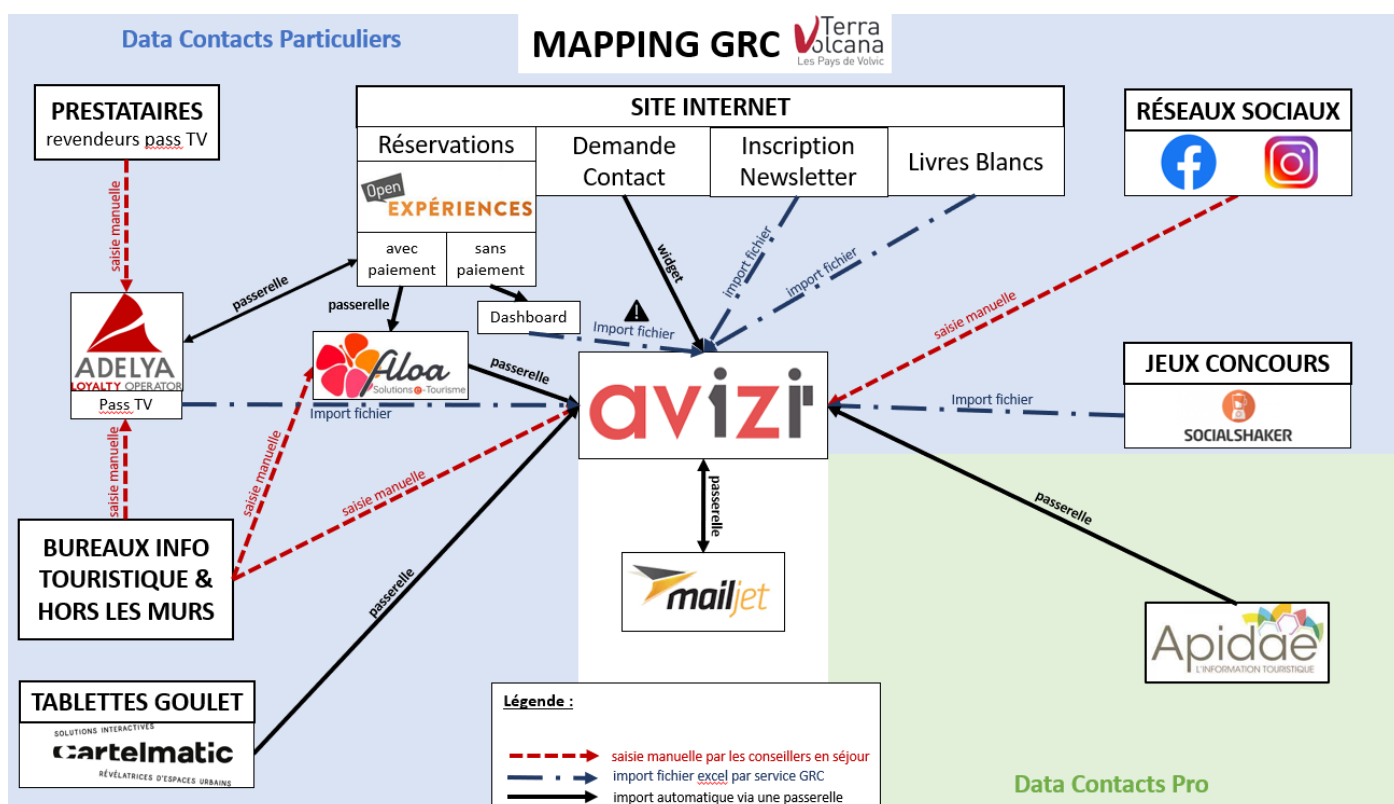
Data Contacts Particuliers

MAPPING GRC Terra Volcana Les Pays de Volvic

PRESTATAIRES
revendeurs pass TV

SITE INTERNET

Réservations
Open EXPÉRIENCES
avec paiement
sans paiement

Demande Contact

Inscription Newsletter

Livres Blancs

RÉSEAUX SOCIAUX

saisie manuelle

passerelle

ADELYA
LOYALTY OPERATOR
Pass TV

passerelle

Aloa
Solutions e-Tourisme

Dashboard

Import fichier

widget

import fichier

import fichier

saisie manuelle

JEUX CONCOURS

SOCIALSHAKER

Import fichier

passerelle

avizi

Import fichier

saisie manuelle

saisie manuelle

saisie manuelle

passerelle

passerelle

BUREAUX INFO TOURISTIQUE & HORS LES MURS

mailjet

passerelle

Apidae
L'INFORMATION TOURISTIQUE

TABLETTES GOULET
SOLUTIONS INTERACTIVES
cartelmatic
RÉVÉLATRICES D'ESPACES URBAINS

Légende :
saisie manuelle par les conseillers en séjour
import fichier excel par service GRC
import automatique via une passerelle

Data Contacts Pro